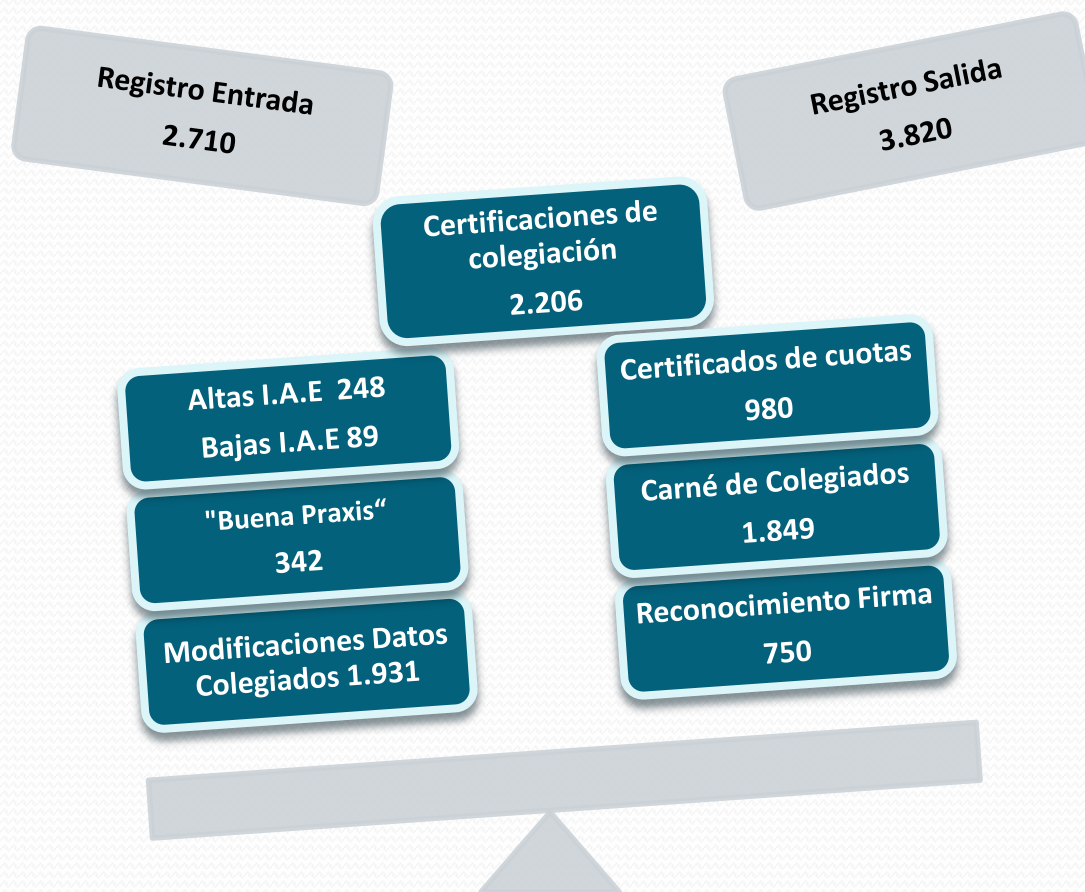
Registro Entrada
2.710

Registro Salida
3.820

Certificaciones de colegiación
2.206

Altas I.A.E 248
Bajas I.A.E 89

"Buena Praxis“
342

Modificaciones Datos Colegiados 1.931

Certificados de cuotas
980

Carné de Colegiados
1.849

Reconocimiento Firma
750